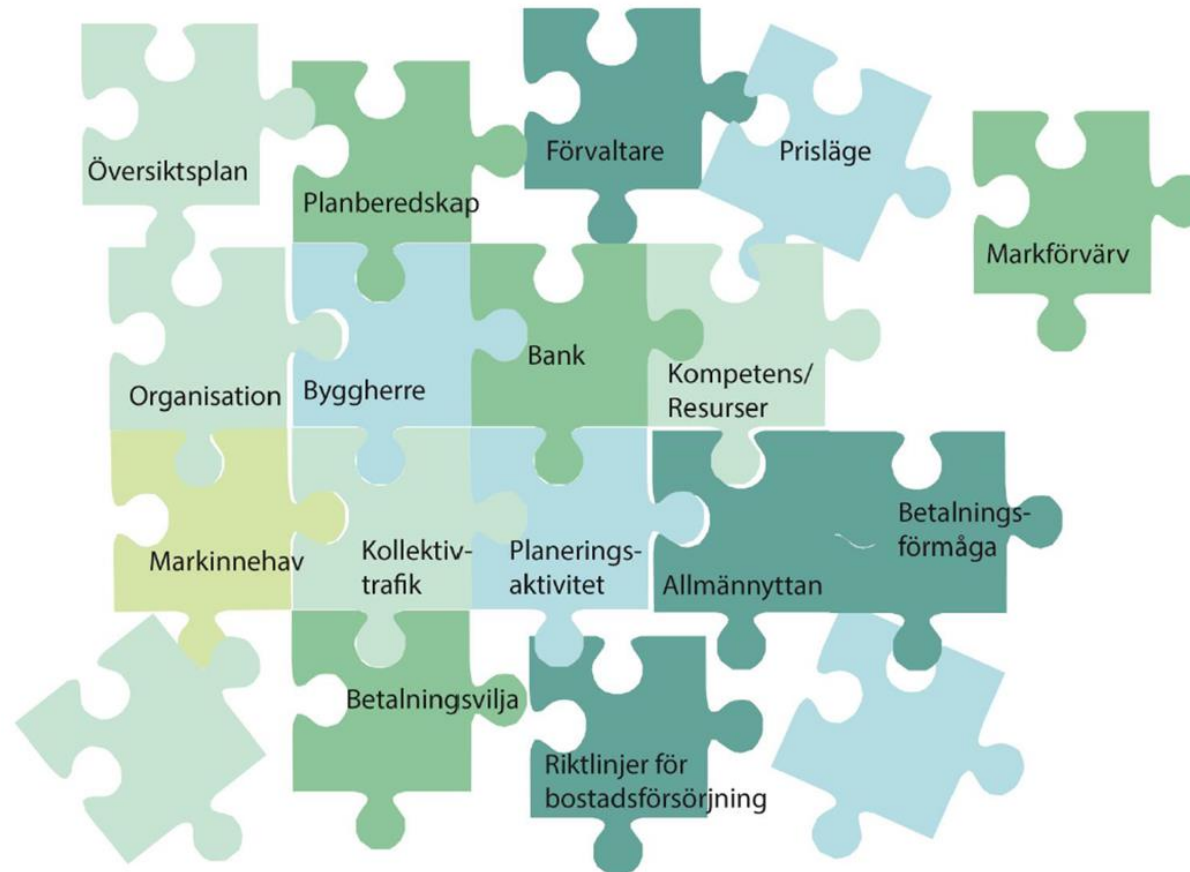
Översiktsplan

Planberedskap

Förvaltare

Prisläge

Markförvärv

Organisation

Byggherre

Bank

Kompetens/
Resurser

Markinnehav

Kollektivtrafik

Planeringsaktivitet

Allmännyttan

Betalningsförmåga

Betalningsvilja

Riktlinjer för bostadsförsörjning